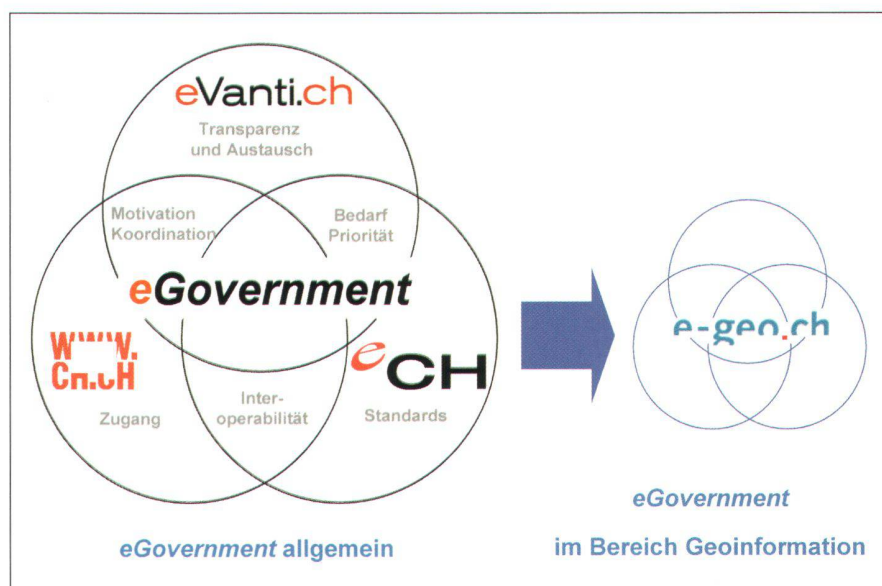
eVanti.ch

Transparenz und Austausch

Motivation Koordination

Bedarf Priorität

eGovernment

WWW.
CH.CH

eCH

Zugang

Interoperabilität

Standards

e-geo.ch

eGovernment allgemein

eGovernment im Bereich Geoinformation